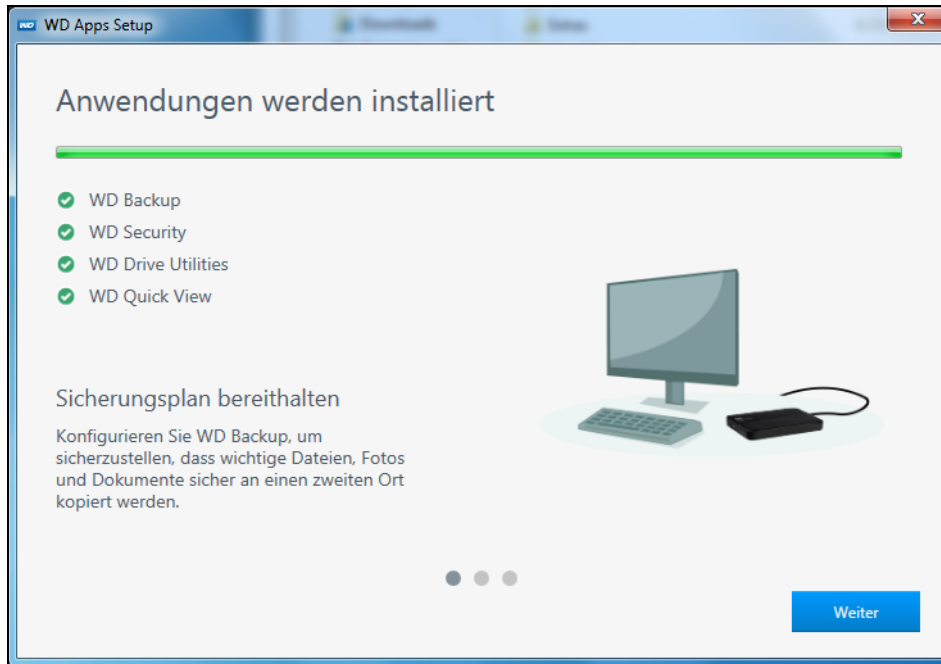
WD WD Apps Setup

Anwendungen werden installiert

WD Backup
WD Security
WD Drive Utilities
WD Quick View

Sicherungsplan bereithalten

Konfigurieren Sie WD Backup, um sicherzustellen, dass wichtige Dateien, Fotos und Dokumente sicher an einen zweiten Ort kopiert werden.

Weiter